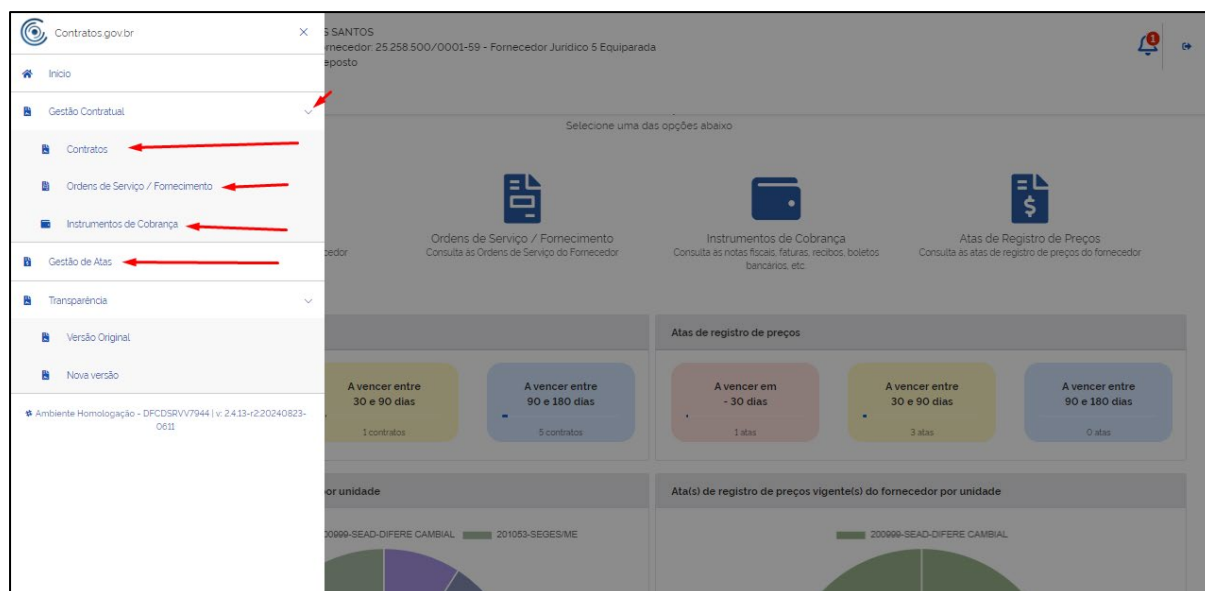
Contratos.gov.br ×

Início

Gestão Contratual

Contratos

Ordens de Serviço / Fornecimento

Instrumentos de Cobrança

Gestão de Atas

Transparência

Versão Original

Nova versão

Ambiente Homologação - DFCDSRVV7944 | v. 2.4.13-r2:20240823-0611

S SANTOS
rnecedor: 25.258.500/0001-59 - Fornecedor Jurídico 5 Equiparada
eposto

1

Selecione uma das opções abaixo

cedor

Ordens de Serviço / Fornecimento
Consulta às Ordens de Serviço do Fornecedor

Instrumentos de Cobrança
Consulta as notas fiscais, faturas, recibos, boletos bancários, etc.

Atas de Registro de Preços
Consulta as atas de registro de preços do fornecedor

Atas de registro de preços

A vencer entre 30 e 90 dias
1 contratos

A vencer entre 90 e 180 dias
5 contratos

A vencer em - 30 dias
1 atas

A vencer entre 30 e 90 dias
3 atas

A vencer entre 90 e 180 dias
0 atas

or unidade

00999-SEAD-DIFERE CAMBIAL 201053-SEGES/ME

Ata(s) de registro de preços vigente(s) do fornecedor por unidade

200999-SEAD-DIFERE CAMBIAL